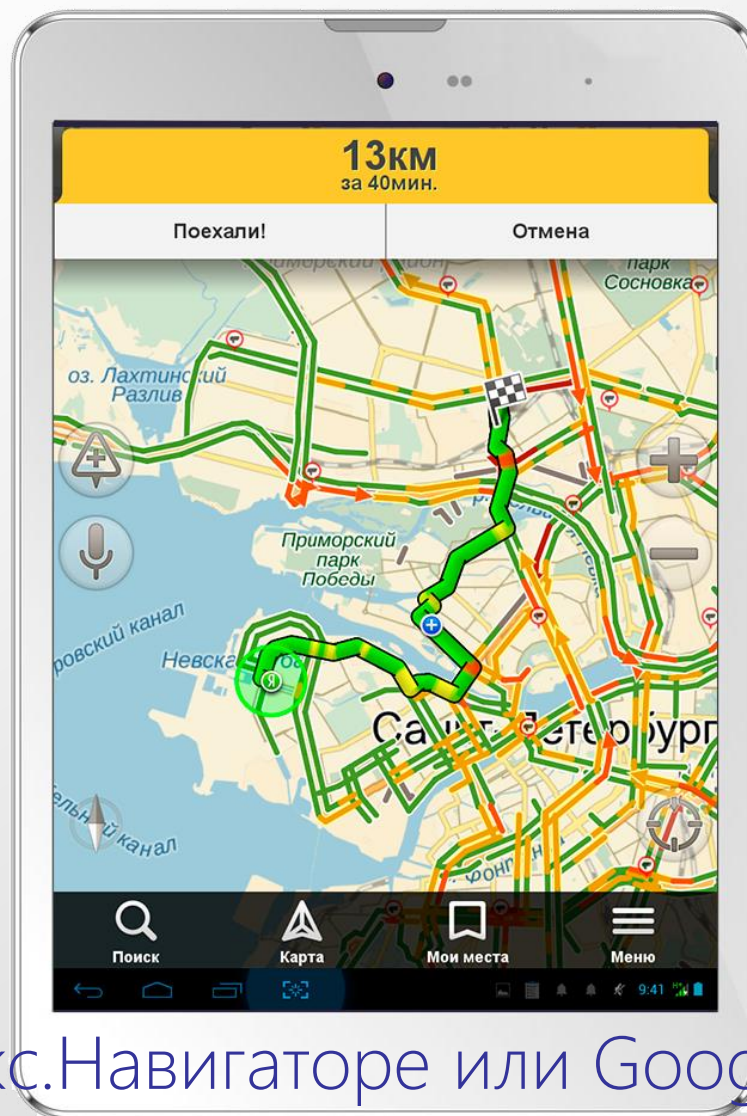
13км
за 40мин.

Поехали!

Отмена

парк Сосновка

оз. Лахтинский Разлив

Приморский парк Победы

ровский канал

Невска

Я

Санкт-Петербург

канал

Фонт

Поиск

Карта

Мои места

Меню

9:41

кс.Навигаторе или Goog